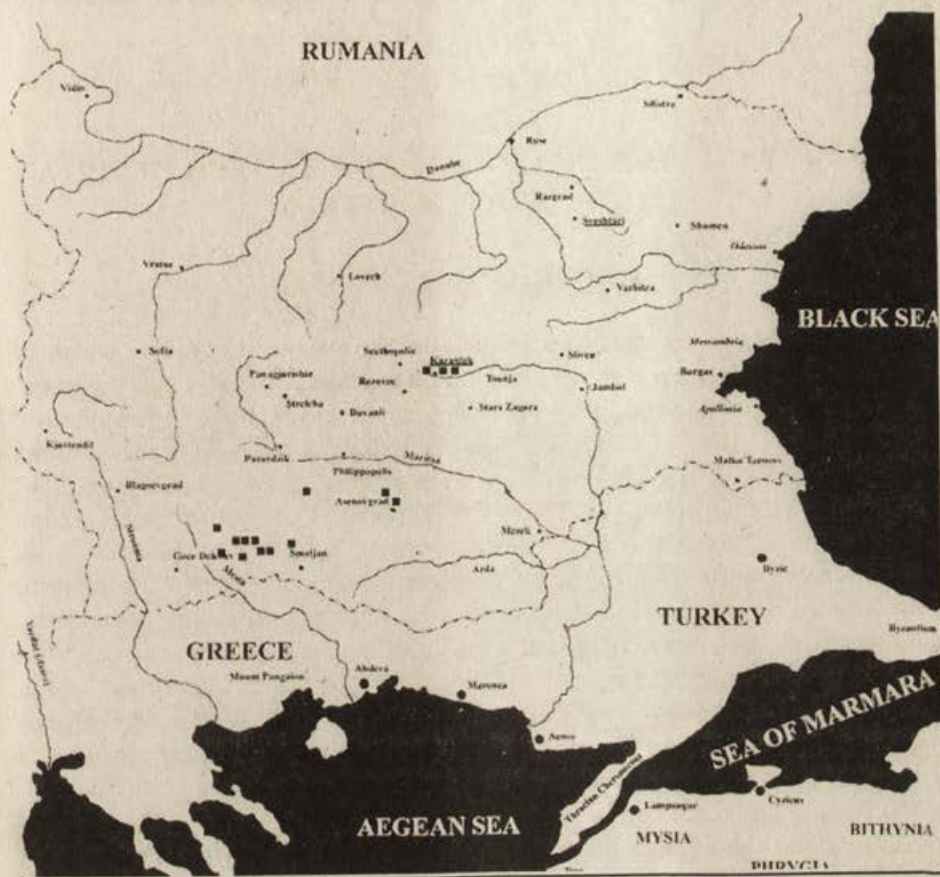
RUMANIA

Vidin

Silistra

Danube

Ruse

Razgrad

Sveshtari

Shumen

Odessos

Vratsa

Lovech

Varbitsa

BLACK SEA

Sofia

Seuthopolis

Kazanlak

Sliven

Mesambria

Panagjurishte

Rozovec

Tundja

Jambol

Burgas

Strelcha

Duvanli

Stara Zagora

Apollonia

Kjustendil

Pazardzik

Maritsa

Malko Tarnovo

Philippopolis

Blagoevgrad

Asenovgrad

Struma

Mezek

Goce Delchev

Smoljan

Arda

Bizye

Mesta

TURKEY

Byzantium

Vardar (Axios)

GREECE

Mount Pangaion

Abdera

Maroneia

SEA OF MARMARA

Aenos

Thracian Chersonese

Lampsaque

Cyzicus

AEGEAN SEA

MYSIA

BITHYNIA

PHRYGIA